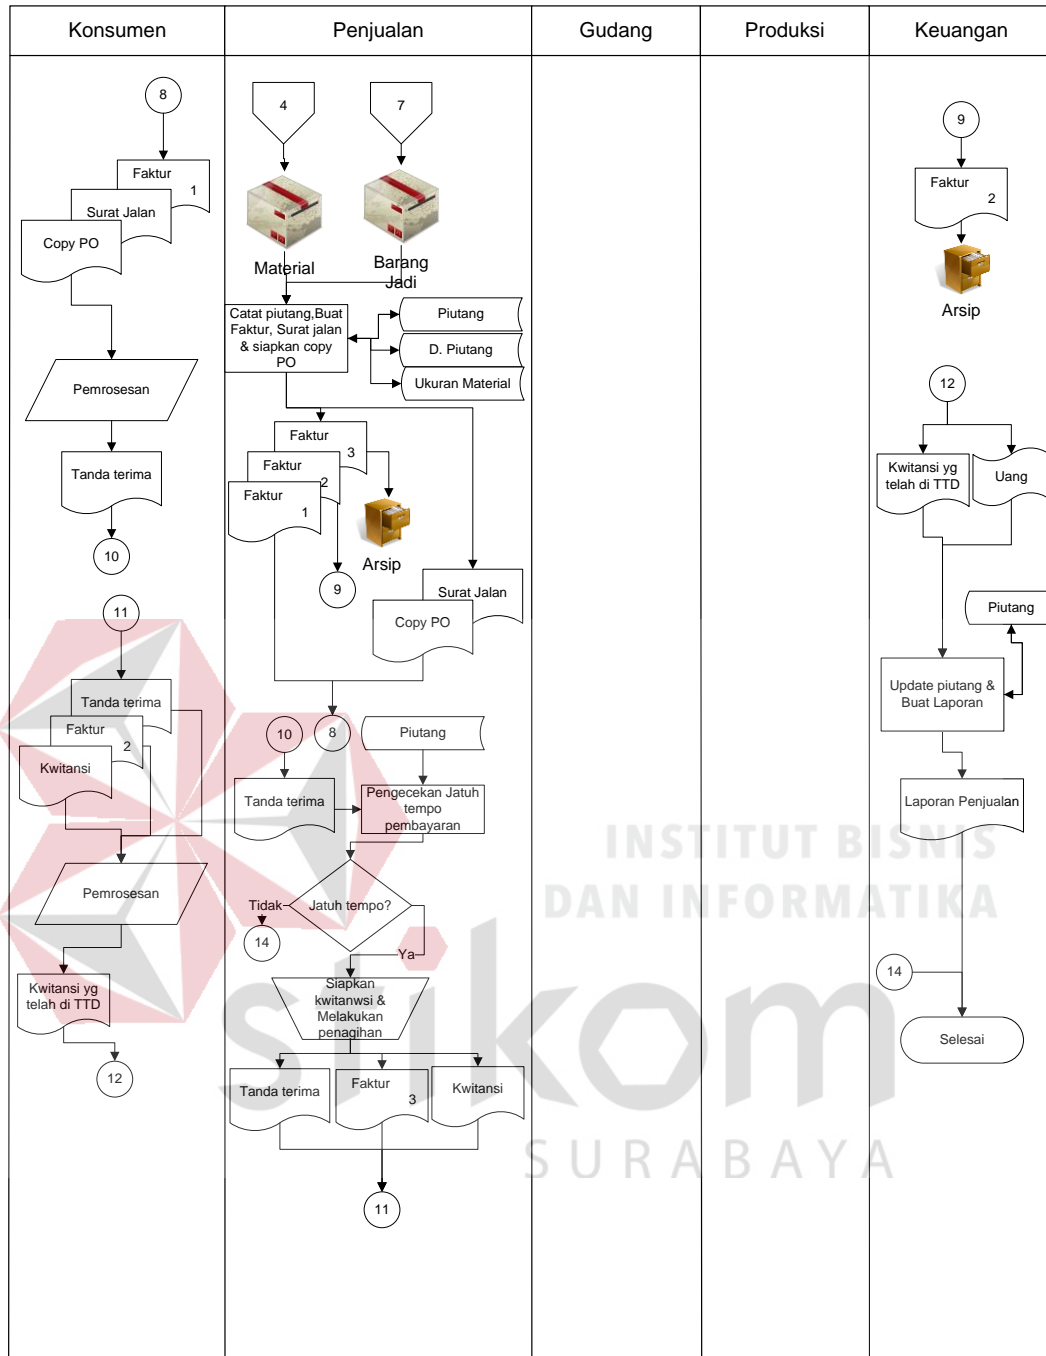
| Konsumen | Penjualan | Gudang | Produksi | Keuangan |
|---|---|---|---|---|

8

Faktur
1

Surat Jalan

Copy PO

Pemrosesan

Tanda terima

10

11

Tanda terima

Faktur
2

Kwitansi

Pemrosesan

Kwitansi yg telah di TTD

12

4

7

Material

Barang Jadi

Catat piutang,Buat Faktur, Surat jalan & siapkan copy PO

Piutang

D. Piutang

Ukuran Material

Faktur
3

Faktur
2

Faktur
1

Arsip

9

Surat Jalan

Copy PO

10

8

Piutang

Tanda terima

Pengecekan Jatuh tempo pembayaran

Tidak

Jatuh tempo?

14

Ya

Siapkan kwitanwsi & Melakukan penagihan

Tanda terima

Faktur
3

Kwitansi

11

9

Faktur
2

Arsip

12

Kwitansi yg telah di TTD

Uang

Piutang

Update piutang & Buat Laporan

Laporan Penjualan

14

Selesai

INSTITUT BISNIS DAN INFORMATIKA

stikom

SURABAYA